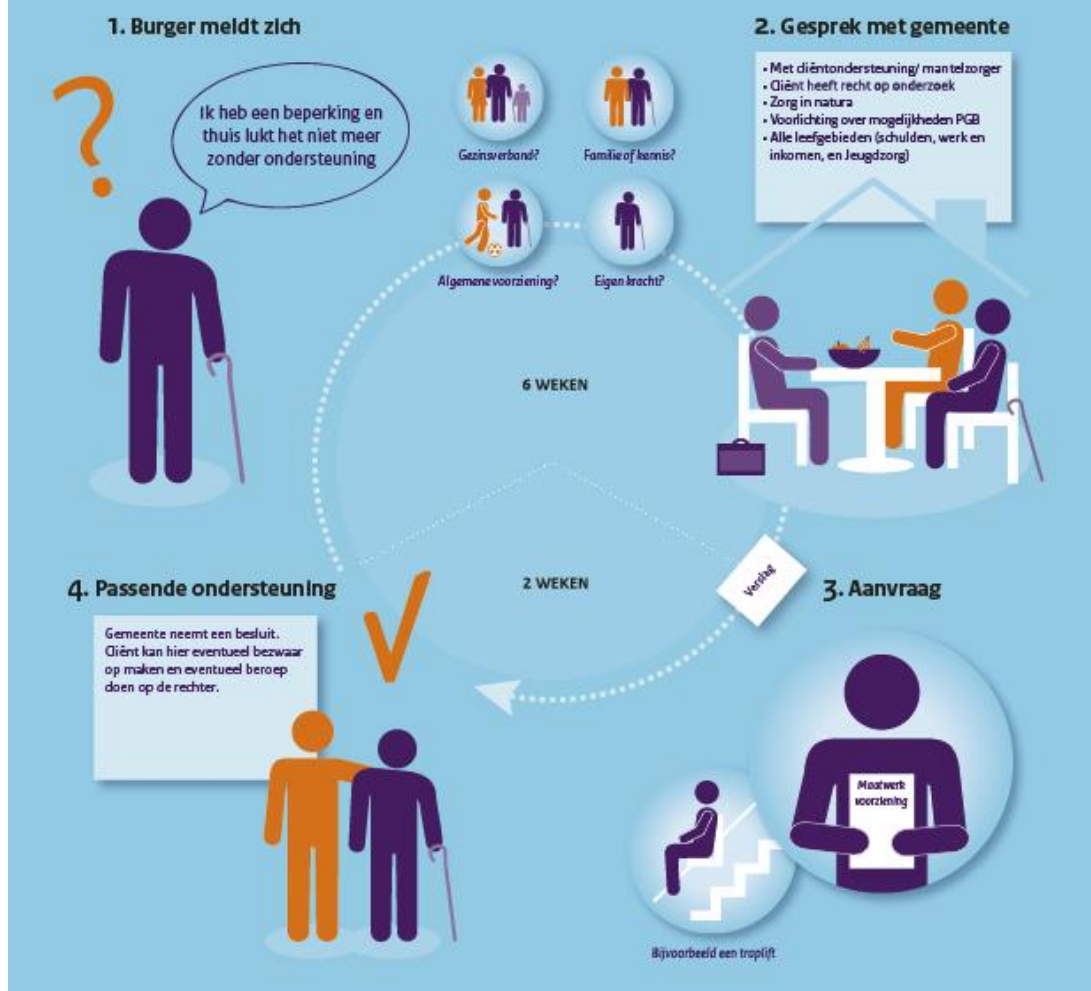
1. Burger meldt zich

Ik heb een beperking en thuis lukt het niet meer zonder ondersteuning

Gezinsverband?

Familie of kennis?

Algemene voorziening?

Eigen kracht?

2. Gesprek met gemeente

• Met cliëntondersteuning/ mantelzorger
• Cliënt heeft recht op onderzoek
• Zorg in natura
• Voorlichting over mogelijkheden PGB
• Alle leefgebieden (schulden, werk en inkomen, en Jeugdzorg)

6 WEKEN

2 WEKEN

Verslag

3. Aanvraag

Maatwerk voorziening

Bijvoorbeeld een traplift

4. Passende ondersteuning

Gemeente neemt een besluit. Cliënt kan hier eventueel bezwaar op maken en eventueel beroep doen op de rechter.